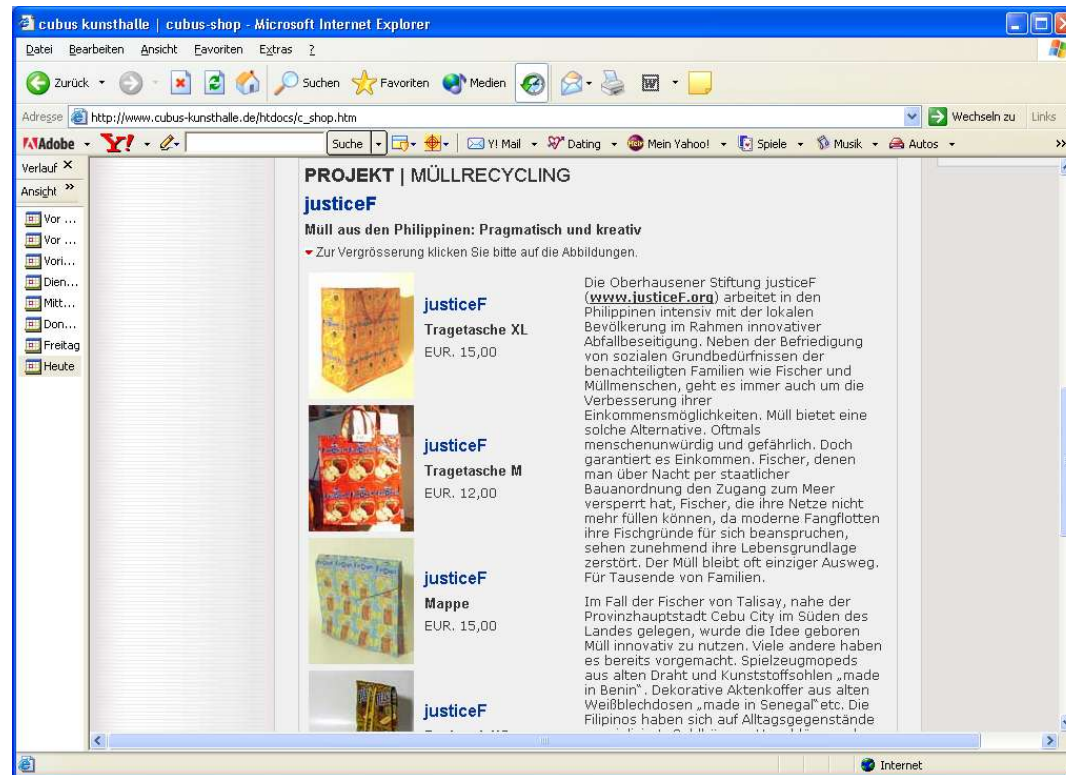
cubus kunsthalle | cubus-shop - Microsoft Internet Explorer

Datei Bearbeiten Ansicht Favoriten Extras ?

Zurück Suchen Favoriten Medien

Adresse http://www.cubus-kunsthalle.de/htdocs/c_shop.htm Wechseln zu Links

Adobe Y! Suche Y! Mail Dating Mein Yahoo! Spiele Musik Autos

Verlauf ×
Ansicht »
Vor ...
Vor ...
Vori...
Dien...
Mitt...
Don...
Freitag
Heute

PROJEKT | MÜLLRECYCLING

justiceF

Müll aus den Philippinen: Pragmatisch und kreativ

Zur Vergrösserung klicken Sie bitte auf die Abbildungen.

justiceF
Tragetasche XL
EUR. 15,00

justiceF
Tragetasche M
EUR. 12,00

justiceF
Mappe
EUR. 15,00

justiceF
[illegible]

Die Oberhausener Stiftung justiceF (www.justiceF.org) arbeitet in den Philippinen intensiv mit der lokalen Bevölkerung im Rahmen innovativer Abfallbeseitigung. Neben der Befriedigung von sozialen Grundbedürfnissen der benachteiligten Familien wie Fischer und Müllmenschen, geht es immer auch um die Verbesserung ihrer Einkommensmöglichkeiten. Müll bietet eine solche Alternative. Oftmals menschenunwürdig und gefährlich. Doch garantiert es Einkommen. Fischer, denen man über Nacht per staatlicher Bauanordnung den Zugang zum Meer versperrt hat, Fischer, die ihre Netze nicht mehr füllen können, da moderne Fangflotten ihre Fischgründe für sich beanspruchen, sehen zunehmend ihre Lebensgrundlage zerstört. Der Müll bleibt oft einziger Ausweg. Für Tausende von Familien.

Im Fall der Fischer von Talisay, nahe der Provinzhauptstadt Cebu City im Süden des Landes gelegen, wurde die Idee geboren Müll innovativ zu nutzen. Viele andere haben es bereits vorgemacht. Spielzeugmopeds aus alten Draht und Kunststoffsohlen „made in Benin". Dekorative Aktenkoffer aus alten Weißblechdosen „made in Senegal" etc. Die Filipinos haben sich auf Alltagsgegenstände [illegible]

Internet